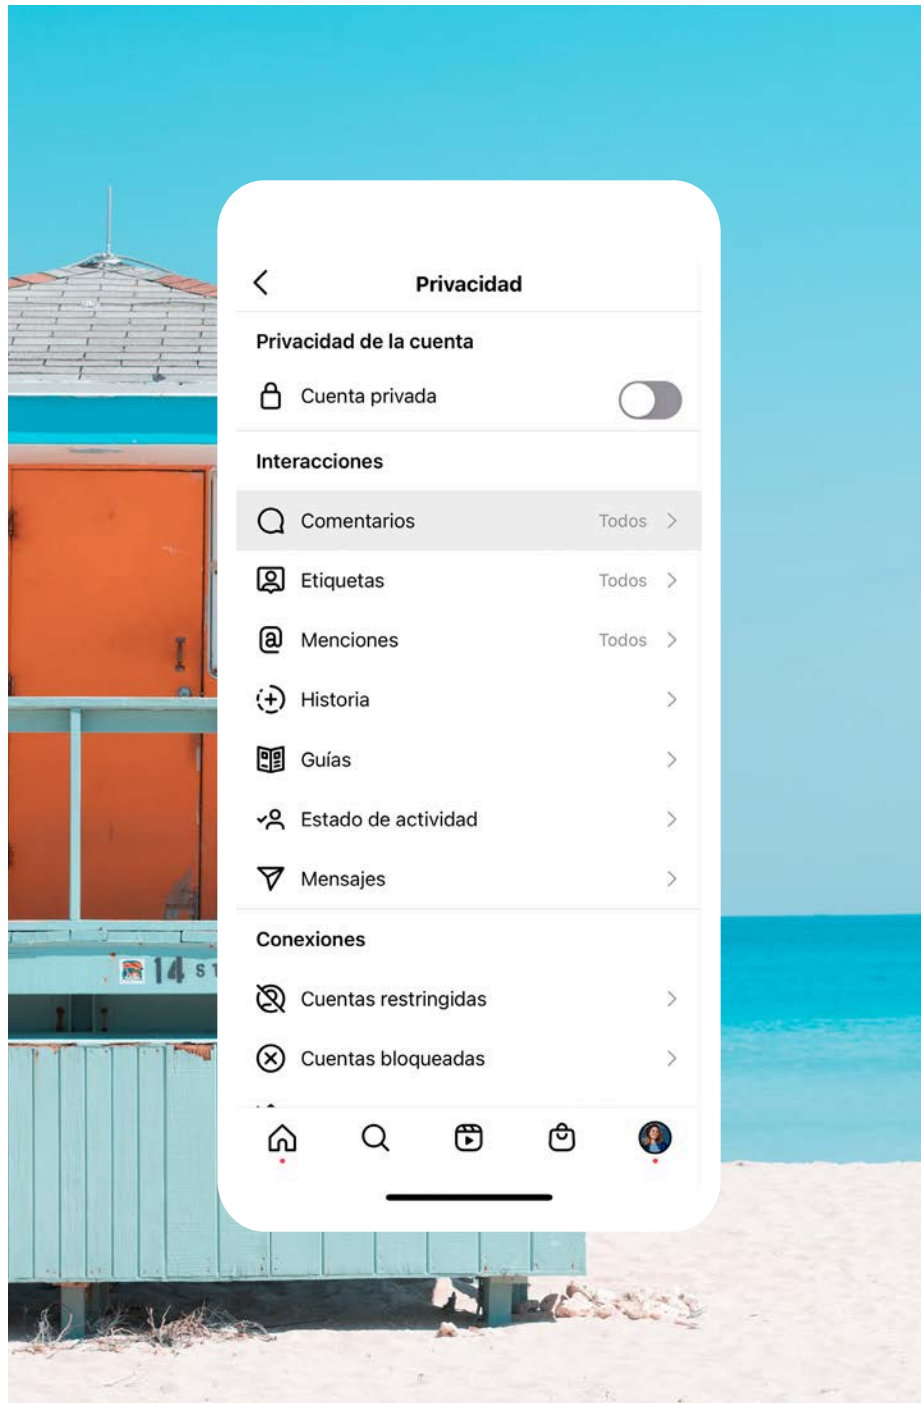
Privacidad

Privacidad de la cuenta

Cuenta privada

Interacciones

Comentarios Todos

Etiquetas Todos

Menciones Todos

Historia

Guías

Estado de actividad

Mensajes

Conexiones

Cuentas restringidas

Cuentas bloqueadas

14 S